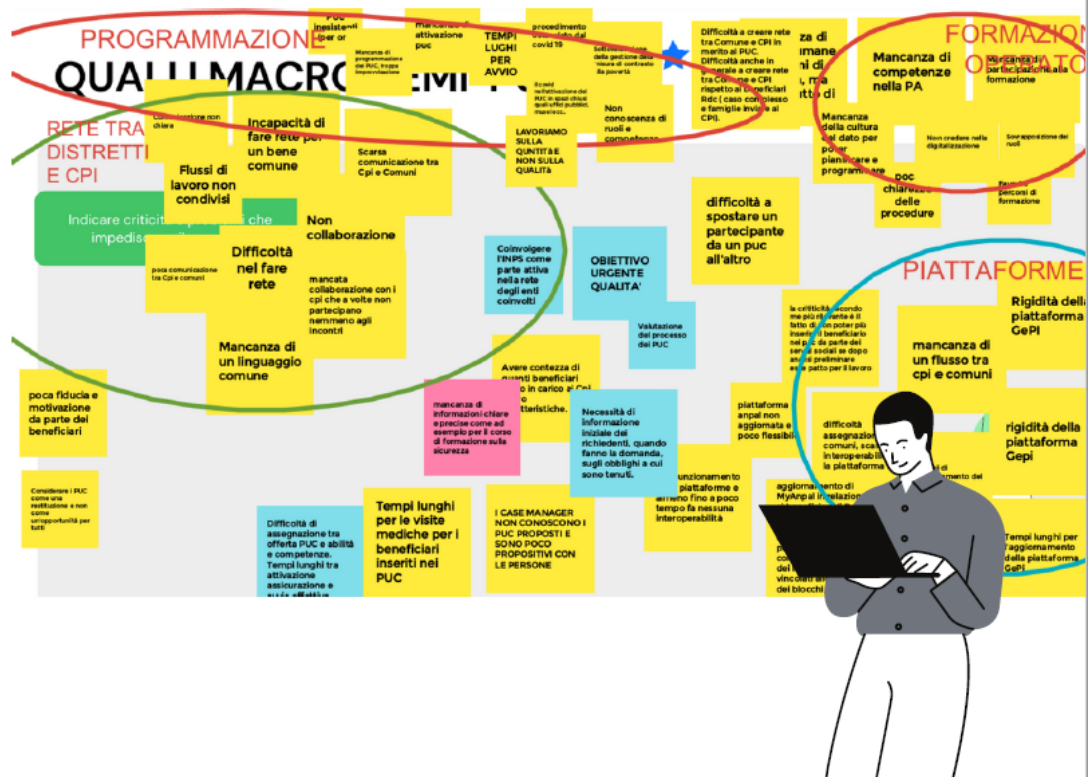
PROGRAMMAZIONE

QUALI MACRO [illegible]

FORMAZIONE OPERATORI

RETE TRA DISTRETTI E CPI

PIATTAFORME

Indicare criticità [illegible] che impedisc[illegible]

Poc insistenti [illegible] per or

Mancanza di programmazione dei PUC, troppa improvvisazione

mancanza di attivazione puc

TEMPI LUNGHI PER AVVIO

procedimento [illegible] covid 19

Sottovalutazione della gestione delle misure di contrasto alla povertà

Scarsa riattivazione dei PUC in spazi chiusi quali uffici pubblici, musei ecc.

Non conoscenza di ruoli e competenze

Difficoltà a creare rete tra Comune e CPI in merito ai PUC. Difficoltà anche in generale a creare rete tra Comune e CPI rispetto ai beneficiari Rdc ( caso complesso e famiglie inviate ai CPI).

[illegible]nza di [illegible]mane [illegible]i di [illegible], ma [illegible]tto di

Mancanza di competenze nella PA

Mancanza di partecipazione alla formazione

Mancanza della cultura del dato per poter pianificare e programmare

Non credere nella digitalizzazione

Sovrapposizione dei ruoli

poc chiarezza delle procedure

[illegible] percorsi di formazione

Comunicazione non chiara

Incapacità di fare rete per un bene comune

Flussi di lavoro non condivisi

Scarsa comunicazione tra Cpi e Comuni

LAVORIAMO SULLA QUNTITÀ E NON SULLA QUALITÀ

Non collaborazione

poca comunicazione tra Cpi e comuni

Difficoltà nel fare rete

mancata collaborazione con i cpi che a volte non partecipano nemmeno agli incontri

Mancanza di un linguaggio comune

Coinvolgere l'INPS come parte attiva nella rete degli enti coinvolti

OBIETTIVO URGENTE QUALITA'

Valutazione del processo dei PUC

difficoltà a spostare un partecipante da un puc all'altro

la criticità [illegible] secondo me più rilevante è il fatto di non poter più inserire i beneficiario nei puc da parte dei servizi sociali se dopo anche preliminare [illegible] patto per il lavoro

mancanza di un flusso tra cpi e comuni

Rigidità della piattaforma GePI

rigidità della piattaforma Gepi

poca fiducia e motivazione da parte dei beneficiari

Avere contezza di quanti beneficiari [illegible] in carico ai Cpi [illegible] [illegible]tteristiche.

mancanza di informazioni chiare e precise come ad esempio per il corso di formazione sulla sicurezza

Necessità di informazione iniziale dei richiedenti, quando fanno la domanda, sugli obblighi a cui sono tenuti.

piattaforma anpal non aggiornata e poco flessibile

difficoltà assegnazione comuni, scarsa interoperabilità le piattaforme

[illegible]mento del

Considerare i PUC come una restituzione e non come un'opportunità per tutti

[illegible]unzionamento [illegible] piattaforme e almeno fino a poco tempo fa nessuna interoperabilità

aggiornamento di MyAnpal in relazione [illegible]

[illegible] dei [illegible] vincoli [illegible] dei blocchi

Tempi lunghi per l'aggiornamento della piattaforma GePI

Difficoltà di assegnazione tra offerta PUC e abilità e competenze. Tempi lunghi tra attivazione assicurazione e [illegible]

Tempi lunghi per le visite mediche per i beneficiari inseriti nei PUC

I CASE MANAGER NON CONOSCONO I PUC PROPOSTI E SONO POCO PROPOSITIVI CON LE PERSONE